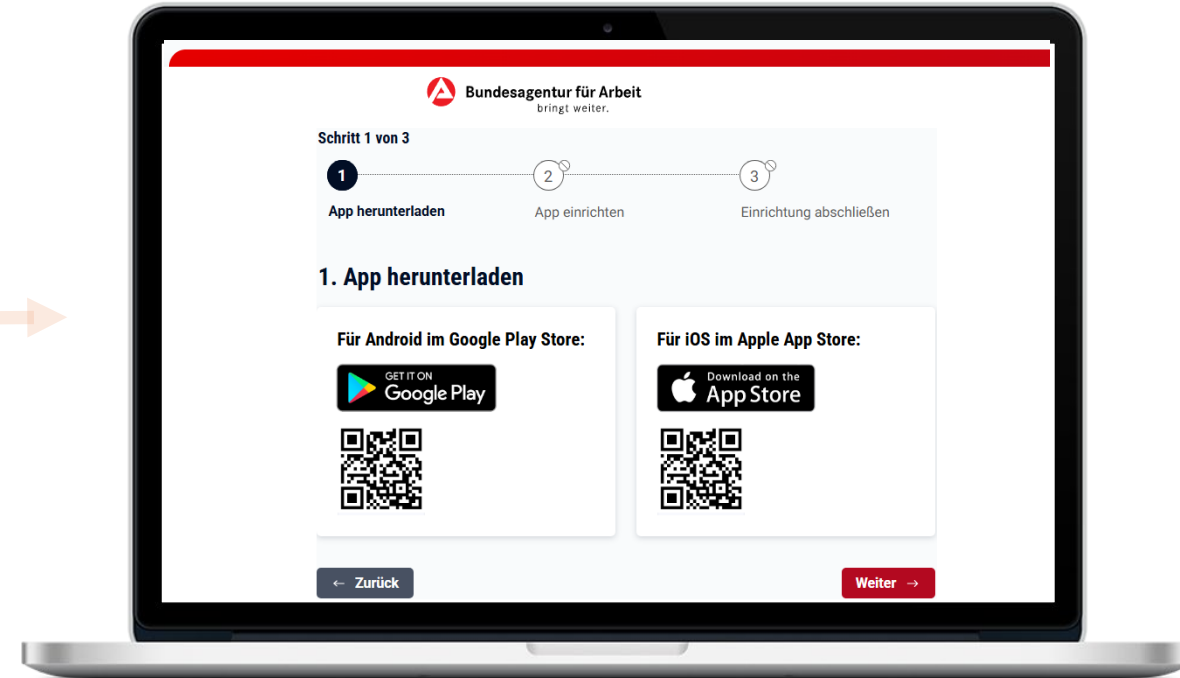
Bundesagentur für Arbeit
bringt weiter.

Schritt 1 von 3

1
App herunterladen

2
App einrichten

3
Einrichtung abschließen

1. App herunterladen

Für Android im Google Play Store:

GET IT ON
Google Play

Für iOS im Apple App Store:

Download on the
App Store

← Zurück

Weiter →